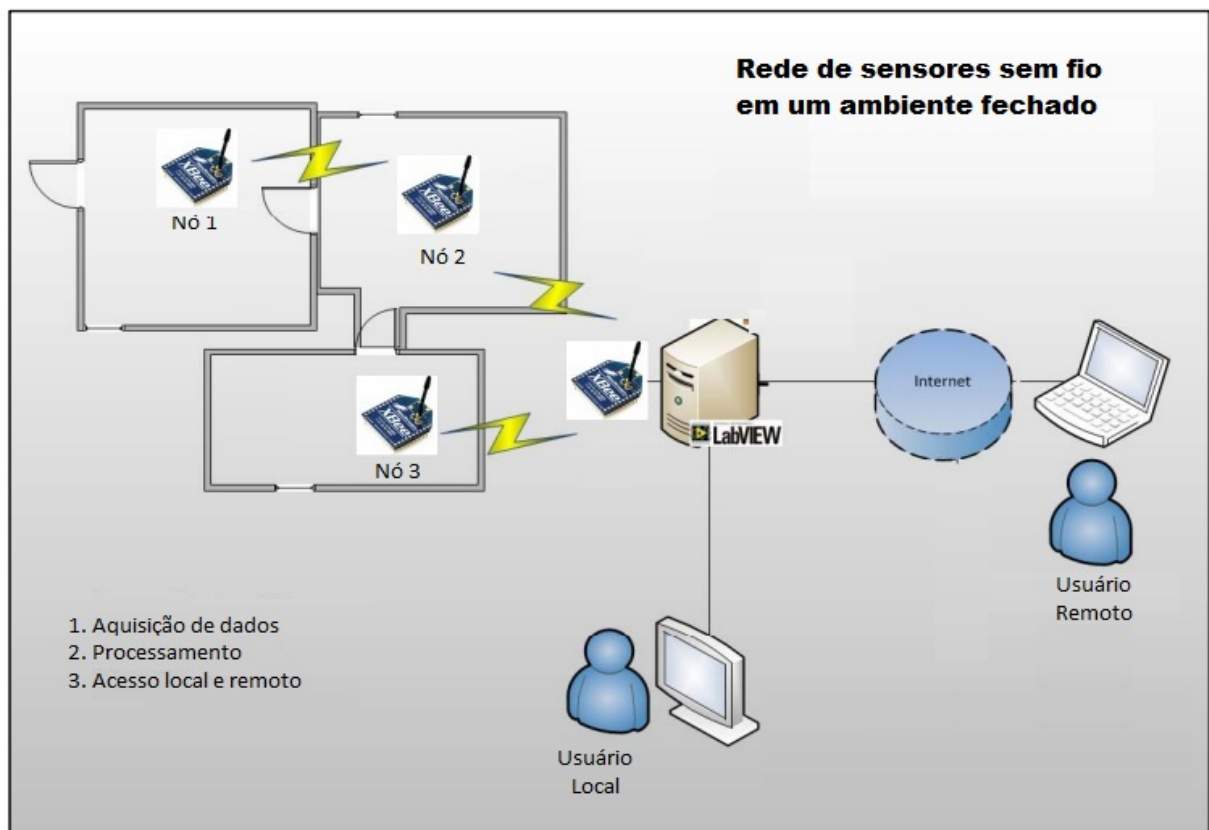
Rede de sensores sem fio em um ambiente fechado

XBee
Nó 1

XBee
Nó 2

XBee
Nó 3

XBee

LabVIEW

Internet

Usuário Remoto

1. Aquisição de dados
2. Processamento
3. Acesso local e remoto

Usuário Local